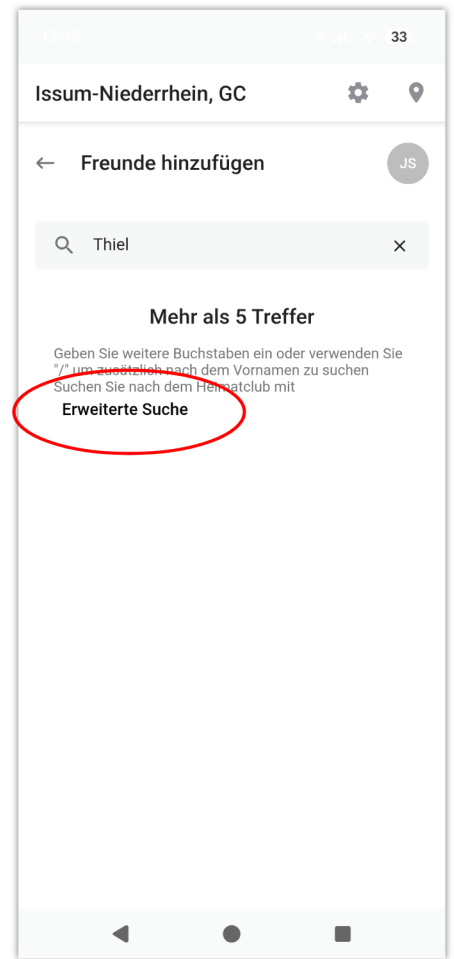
33

Issum-Niederrhein, GC

Freunde hinzufügen

JS

Thiel

Mehr als 5 Treffer

Geben Sie weitere Buchstaben ein oder verwenden Sie "/" um zusätzlich nach dem Vornamen zu suchen
Suchen Sie nach dem Heimatclub mit

Erweiterte Suche